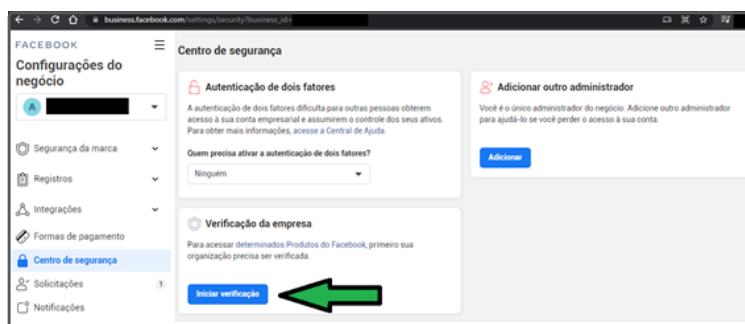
business.facebook.com/settings/security/?business_id=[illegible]

FACEBOOK

Configurações do negócio

A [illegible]

Segurança da marca

Registros

Integrações

Formas de pagamento

Centro de segurança

Solicitações 1

Notificações

Centro de segurança

Autenticação de dois fatores

A autenticação de dois fatores dificulta para outras pessoas obterem acesso à sua conta empresarial e assumirem o controle dos seus ativos. Para obter mais informações, acesse a Central de Ajuda.

Quem precisa ativar a autenticação de dois fatores?

Ninguém

Adicionar outro administrador

Você é o único administrador do negócio. Adicione outro administrador para ajudá-lo se você perder o acesso à sua conta.

Adicionar

Verificação da empresa

Para acessar determinados Produtos do Facebook, primeiro sua organização precisa ser verificada.

Iniciar verificação